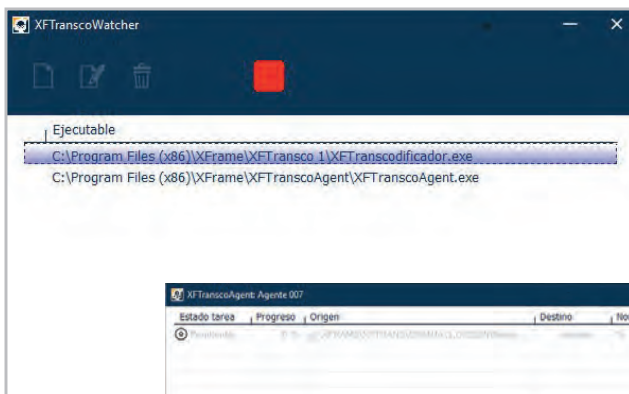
XFTranscoWatcher

Ejecutable

C:\Program Files (x86)\XFrame\XFTransco 1\XFTranscodificador.exe

C:\Program Files (x86)\XFrame\XFTranscoAgent\XFTranscoAgent.exe

XFTranscoAgent: Agente 007

| Estado tarea | Progreso | Origen | Destino | No |
|---|---|---|---|---|
| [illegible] | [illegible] | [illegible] | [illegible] | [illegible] |